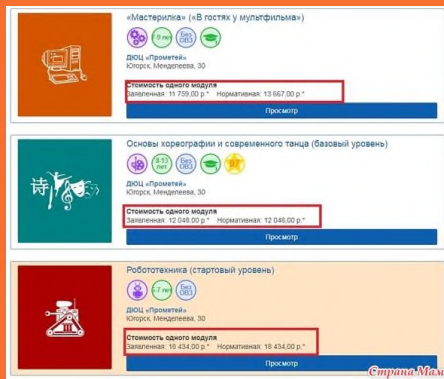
«Мастерилка» («В гостях у мультфильма»)

7-9 лет

Без ОВЗ

ДЮЦ «Прометей»
Югорск, Менделеева, 30

Стоимость одного модуля
Заявленная: 11 759,00 р.* Нормативная: 13 667,00 р.*

Просмотр

Основы хореографии и современного танца (базовый уровень)

8-13 лет

Без ОВЗ

ДЮЦ «Прометей»
Югорск, Менделеева, 30

Стоимость одного модуля
Заявленная: 12 048,00 р.* Нормативная: 12 048,00 р.*

Просмотр

Робототехника (стартовый уровень)

5-7 лет

Без ОВЗ

ДЮЦ «Прометей»
Югорск, Менделеева, 30

Стоимость одного модуля
Заявленная: 18 434,00 р.* Нормативная: 18 434,00 р.*

Просмотр

Страна Мам